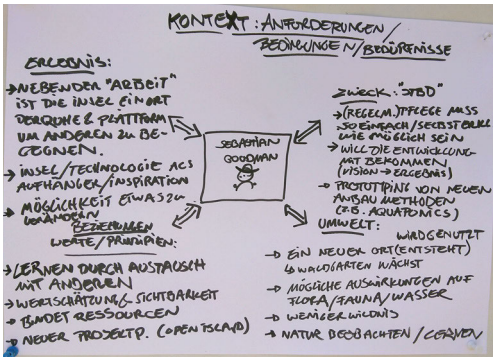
KONTEXT: ANFORDERUNGEN / BEDINGUNGEN / BEDÜRFNISSE

ERGEBNIS:
→ NEBEN DER "ARBEIT" IST DIE INSEL EIN ORT DER RUHE & PLATTFORM UM ANDEREN ZU BEGEGNEN.
→ INSEL / TECHNOLOGIE ALS AUFHÄNGER / INSPIRATION
→ MÖGLICHKEIT ETWAS ZU VERÄNDERN

ZWECK: "ZBD"
→ (REGELM.) PFLEGE MUSS SO EINFACH / SELBSTSTÄNDIG WIE MÖGLICH SEIN
→ WILL DIE ENTWICKLUNG MIT BEKOMMEN (VISION → ERGEBNIS)
→ PROTOTYPING VON NEUEN ANBAU METHODEN (Z.B. AQUAPONICS)

SEBASTIAN GOODMAN

BEZIEHUNGEN
WERTE / PRINZIPIEN:
→ LERNEN DURCH AUSTAUSCH MIT ANDEREN
→ WERTSCHÄTZUNG / SICHTBARKEIT
→ BINDET RESSOURCEN
→ NEUER PROJEKTP. (OPEN STSLAD)

UMWELT: WALDGENUTZT
→ EIN NEUER ORT (ENTSTEHT) ↳ WALDGARTEN WÄCHST
→ MÖGLICHE AUSWIRKUNGEN AUF FLORA / FAUNA / WASSER
→ WENIGER WILDNIS
→ NATUR BEOBACHTEN / LERNEN